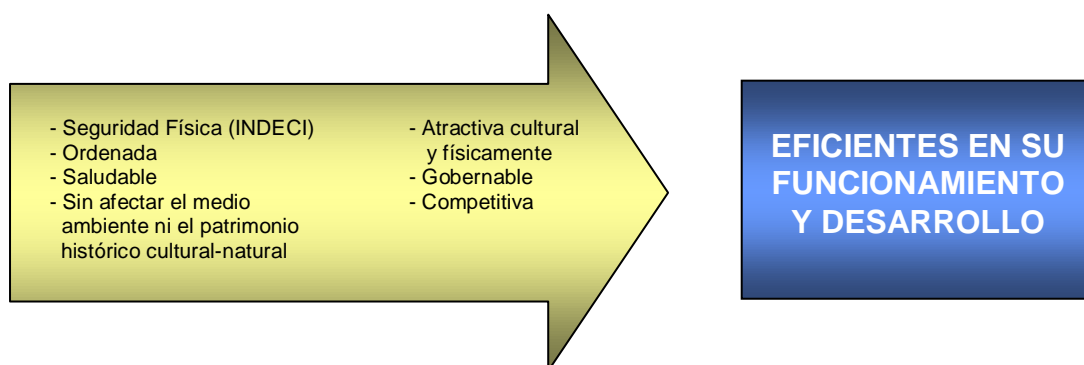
- Seguridad Física (INDECI)
- Ordenada
- Saludable
- Sin afectar el medio ambiente ni el patrimonio histórico cultural-natural

- Atractiva cultural y físicamente
- Gobernable
- Competitiva

EFICIENTES EN SU FUNCIONAMIENTO Y DESARROLLO